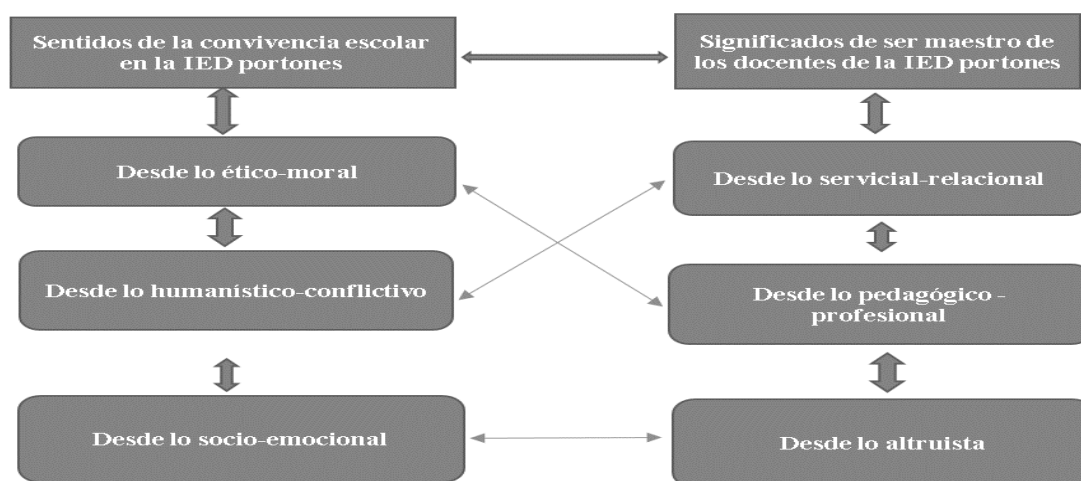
Sentidos de la convivencia escolar en la IED portones

Significados de ser maestro de los docentes de la IED portones

Desde lo ético-moral

Desde lo servicial-relacional

Desde lo humanístico-conflictivo

Desde lo pedagógico - profesional

Desde lo socio-emocional

Desde lo altruista